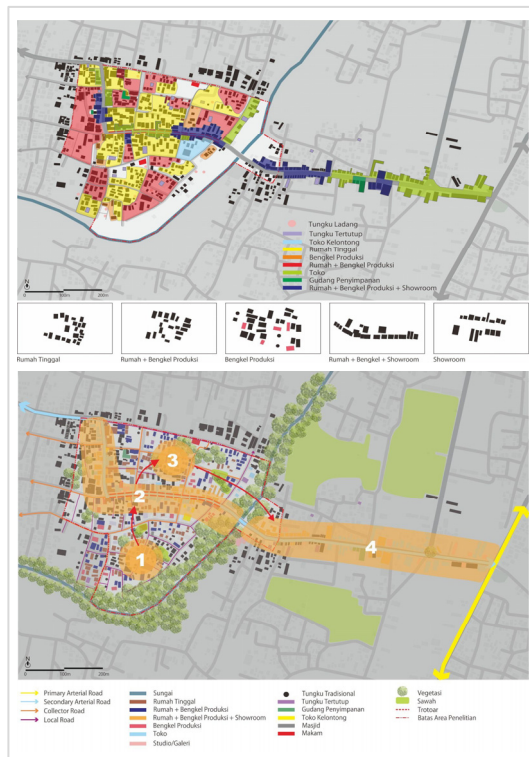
Tungku Ladang
Tungku Tertutup
Toko Kelontong
Rumah Tinggal
Bengkel Produksi
Rumah + Bengkel Produksi
Toko
Gudang Penyimpanan
Rumah + Bengkel Produksi + Showroom

0 100m 200m

Rumah Tinggal
Rumah + Bengkel Produksi
Bengkel Produksi
Rumah + Bengkel + Showroom
Showroom

3
2
1
4

0 100m 200m

Primary Arterial Road
Secondary Arterial Road
Collector Road
Local Road

Sungai
Rumah Tinggal
Rumah + Bengkel Produksi
Rumah + Bengkel Produksi + Showroom
Bengkel Produksi
Toko
Studio/Galeri

Tungku Tradisional
Tungku Tertutup
Gudang Penyimpanan
Toko Kelontong
Masjid
Makam

Vegetasi
Sawah
Trotoar
Batas Area Penelitian